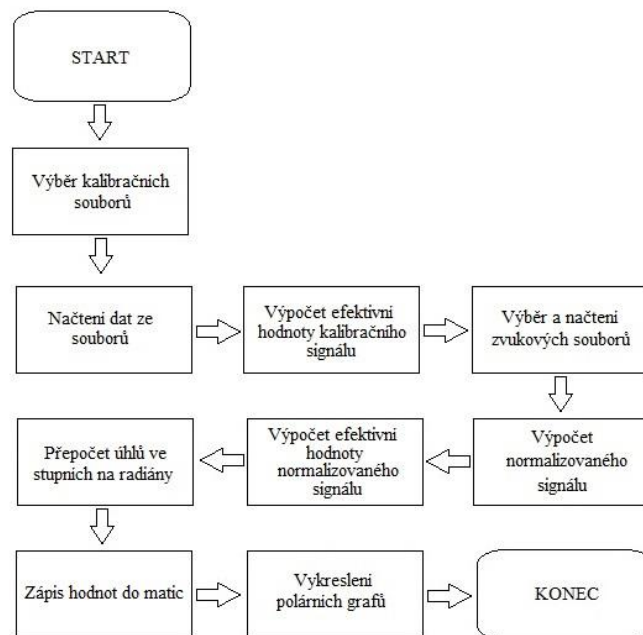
START

Výběr kalibračních souborů

Načtení dat ze souborů

Výpočet efektivní hodnoty kalibračního signálu

Výběr a načtení zvukových souborů

Výpočet normalizovaného signálu

Výpočet efektivní hodnoty normalizovaného signálu

Přepočet úhlů ve stupních na radiány

Zápis hodnot do matic

Vykreslení polárních grafů

KONEC